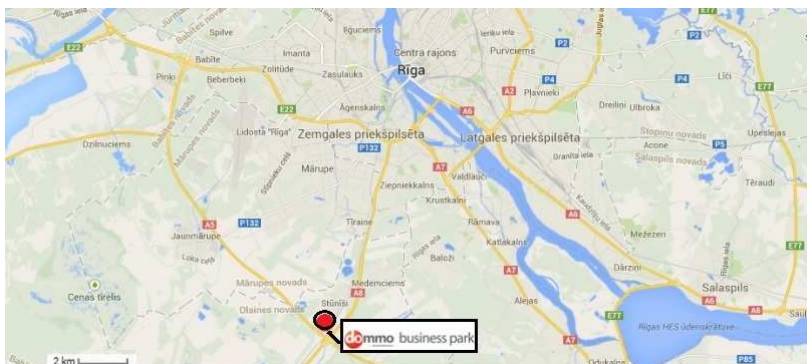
Spilve
Iļģuciems
Centra rajons
Purvciems
E22
Babīte
Imanta
Rīga
Pinki
Beberbeķi
Zolitūde
Zasulauks
P2
P4
A2
Pļavnieki
P4
Līči
E77
E22
Āgenskalns
Dreiliņi
Ulbroka
Lidosta "Rīga"
Zemgales priekšpilsēta
A6
Latgales priekšpilsēta
Dzilnuciems
Stopiņu novads
Upeslejas
P132
Acone
P5
Mārupe
A7
Valdlauči
Salaspils novads
Ziepniekkalns
Krustkalni
Tīraudi
A5
P132
Tīraine
Rāmava
A6
Jaunmārupe
Katlakalns
Mežezers
Baloži
Dārziņi
Mārupes novads
Medemciems
A7
Salaspils
Cenas tīrelis
Olaines novads
Stūnīši
A8
Alejas
E77
Rīgas HES ūdenskrātuve
A6
dommo business park
2 km
Odukalns
P85